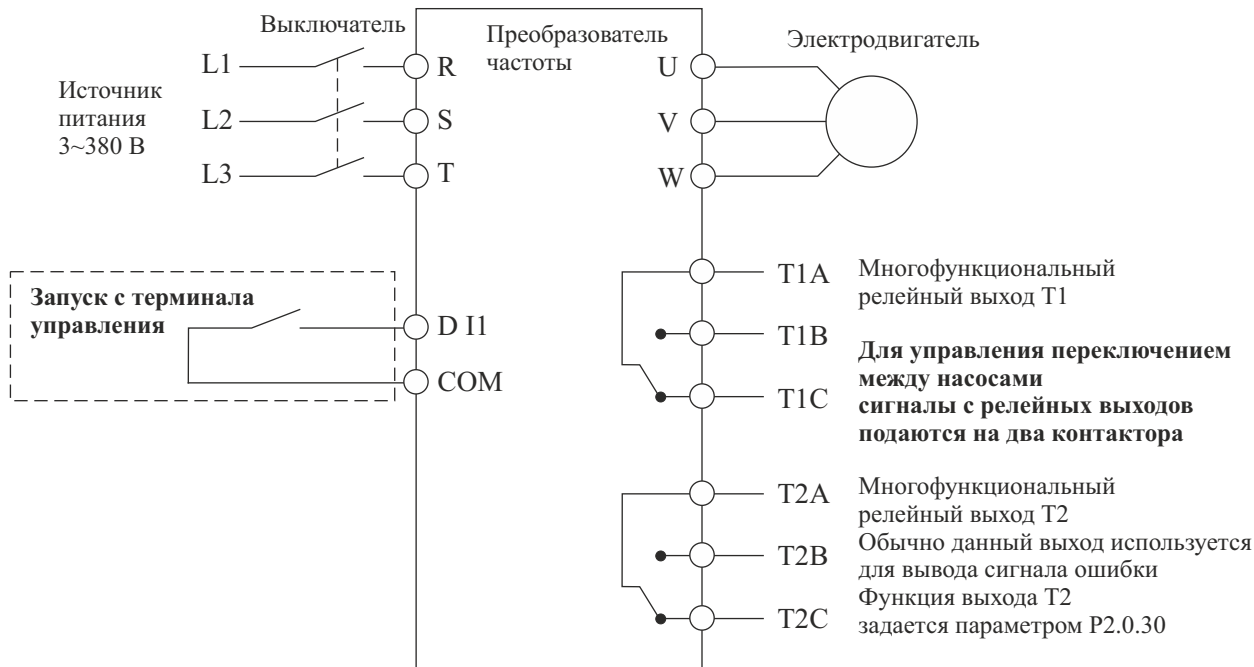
Выключатель

Преобразователь частоты

Электродвигатель

Источник питания 3~380 В

L1

L2

L3

R

S

T

U

V

W

Запуск с терминала управления

D I1

COM

T1A

Многофункциональный релейный выход T1

T1B

Для управления переключением между насосами сигналы с релейных выходов подаются на два контактора

T1C

T2A

Многофункциональный релейный выход T2
Обычно данный выход используется для вывода сигнала ошибки
Функция выхода T2 задается параметром P2.0.30

T2B

T2C